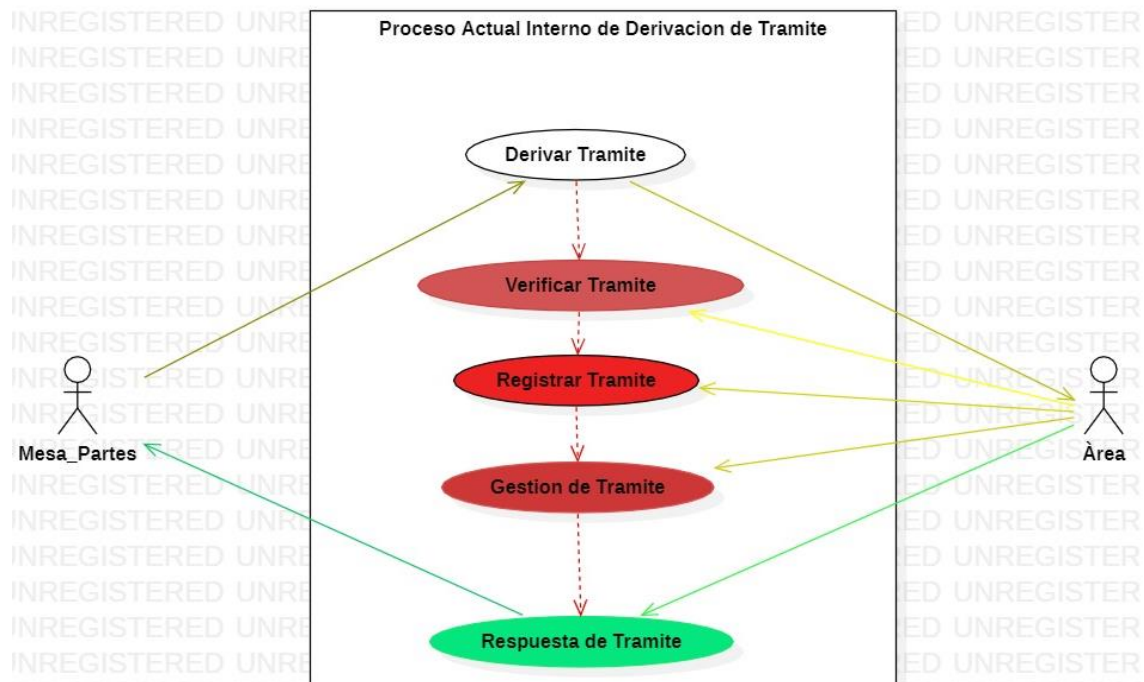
Proceso Actual Interno de Derivacion de Tramite

Derivar Tramite

Verificar Tramite

Registrar Tramite

Gestion de Tramite

Respuesta de Tramite

Mesa_Partes

Àrea

INREGISTERED UNREGISTERED UNREGISTERED UNREGISTER